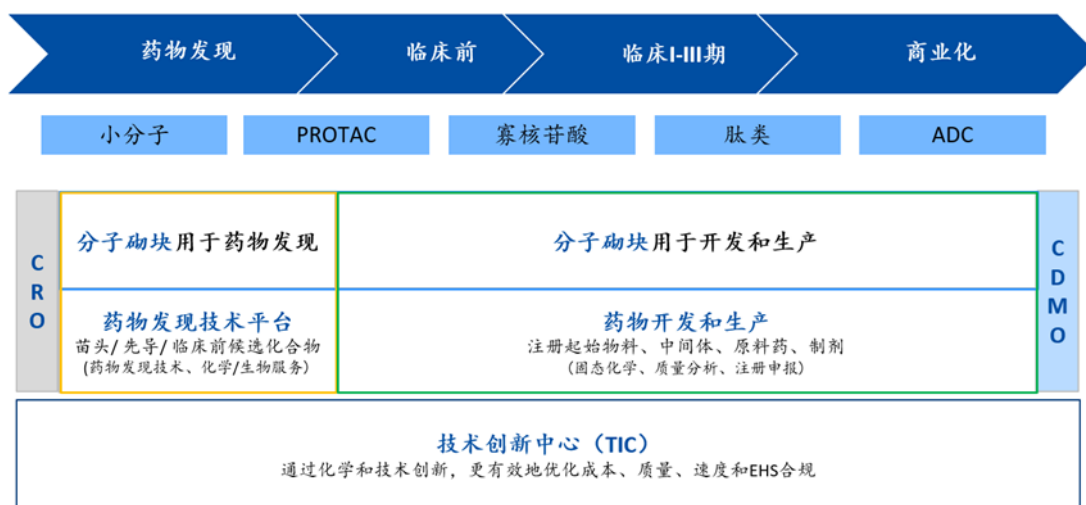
药物发现　临床前　临床I-III期　商业化

小分子　PROTAC　寡核苷酸　肽类　ADC

CRO

分子砌块用于药物发现

药物发现技术平台
苗头/先导/临床前候选化合物
(药物发现技术、化学/生物服务)

分子砌块用于开发和生产

药物开发和生产
注册起始物料、中间体、原料药、制剂
(固态化学、质量分析、注册申报)

CDMO

技术创新中心（TIC）
通过化学和技术创新，更有效地优化成本、质量、速度和EHS合规